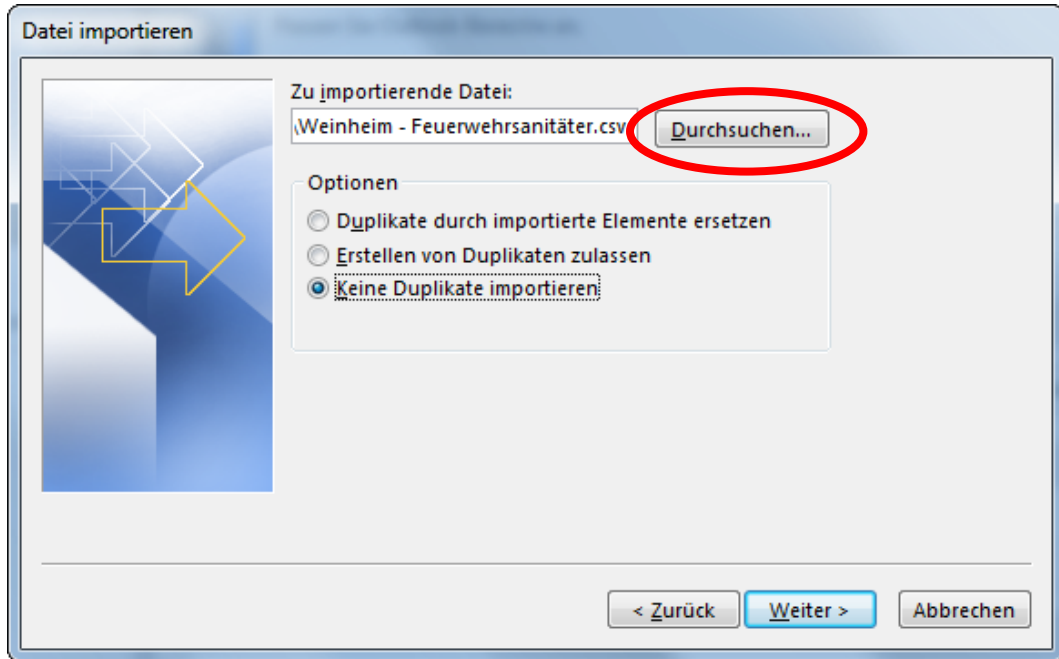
Datei importieren

Zu importierende Datei:

\Weinheim - Feuerwehrsanitäter.csv

Durchsuchen...

Optionen

Duplikate durch importierte Elemente ersetzen

Erstellen von Duplikaten zulassen

Keine Duplikate importieren

< Zurück

Weiter >

Abbrechen